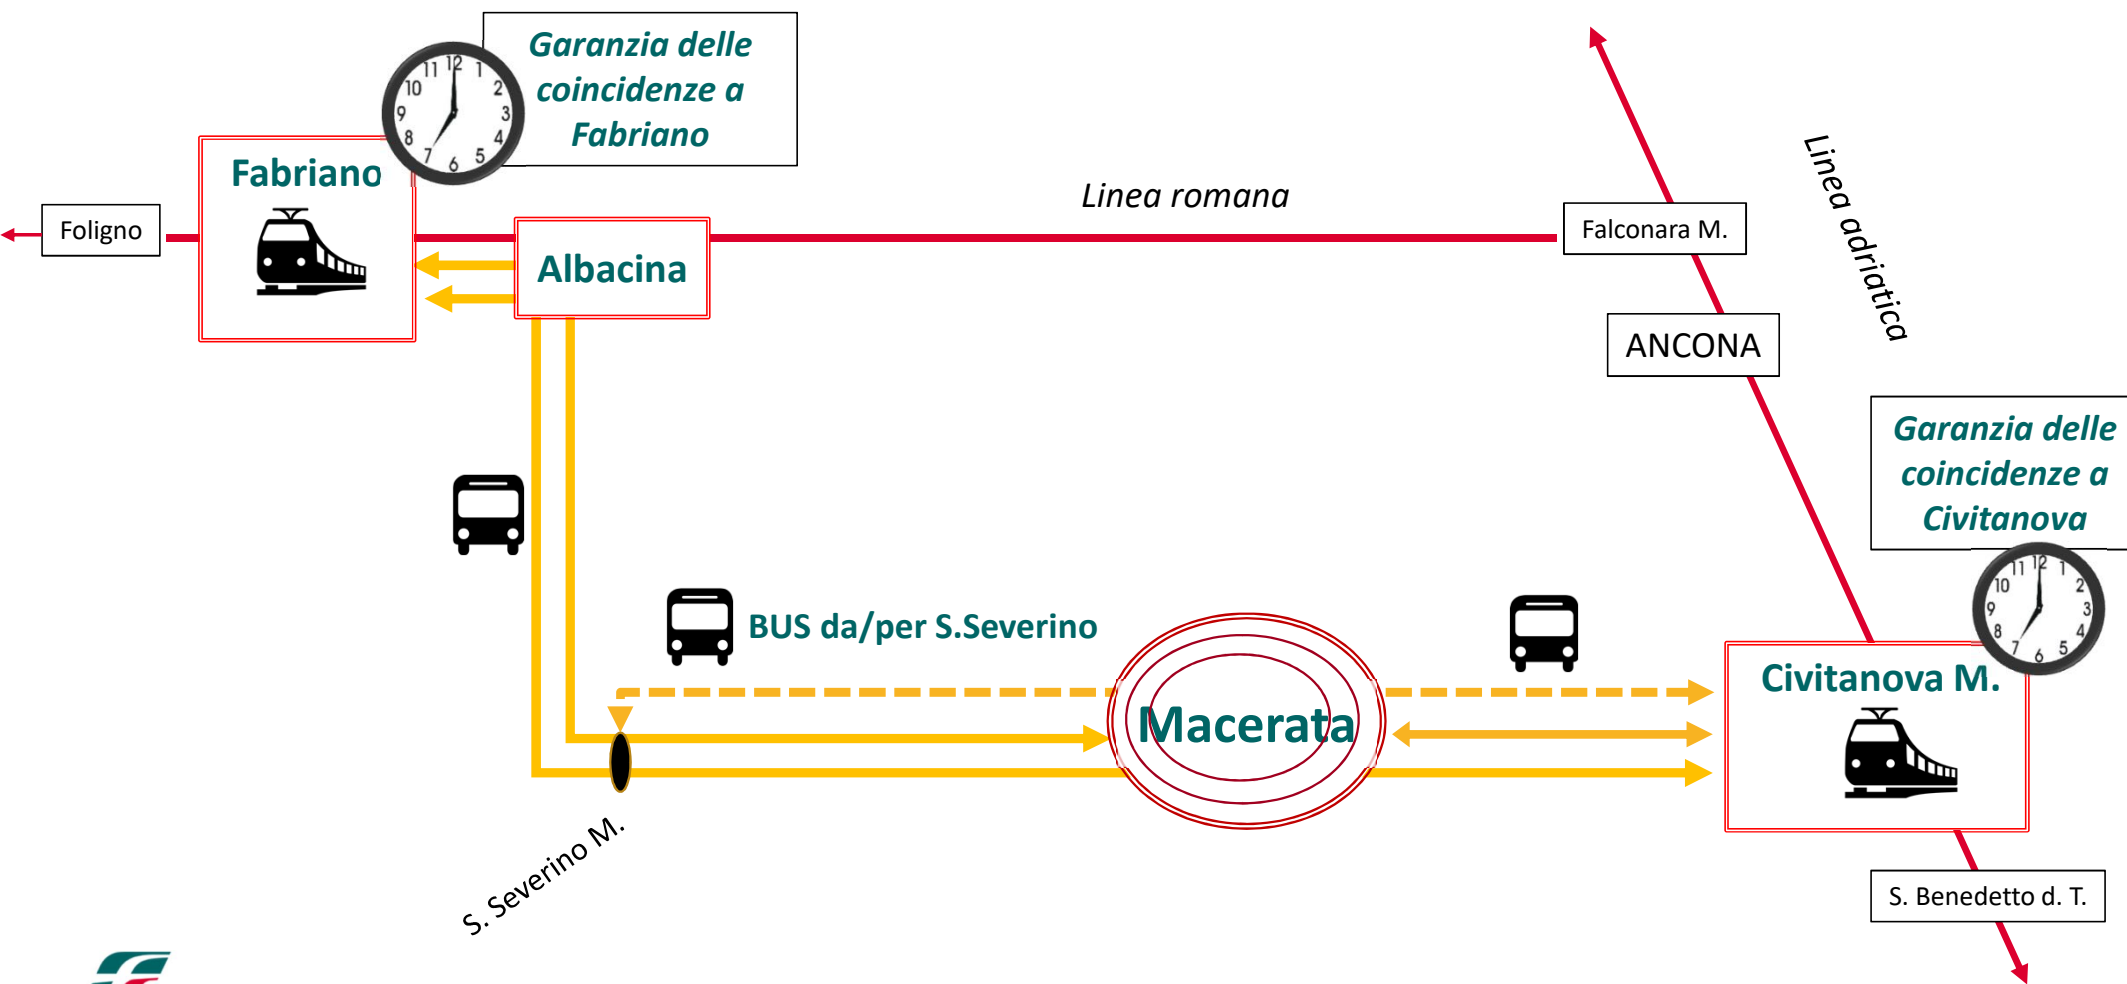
Garanzia delle coincidenze a Fabriano

Fabriano

Foligno

Albacina

Linea romana

Falconara M.

Linea adriatica

ANCONA

Garanzia delle coincidenze a Civitanova

BUS da/per S.Severino

Macerata

Civitanova M.

S. Severino M.

S. Benedetto d. T.